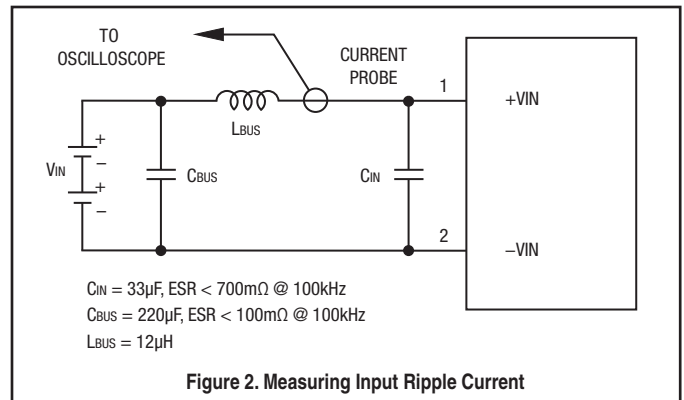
TO OSCILLOSCOPE

CURRENT PROBE

LBUS

1

+VIN

+
–
+
–

VIN

CBUS

CIN

2

–VIN

CIN = 33µF, ESR < 700mΩ @ 100kHz
CBUS = 220µF, ESR < 100mΩ @ 100kHz
LBUS = 12µH

Figure 2. Measuring Input Ripple Current